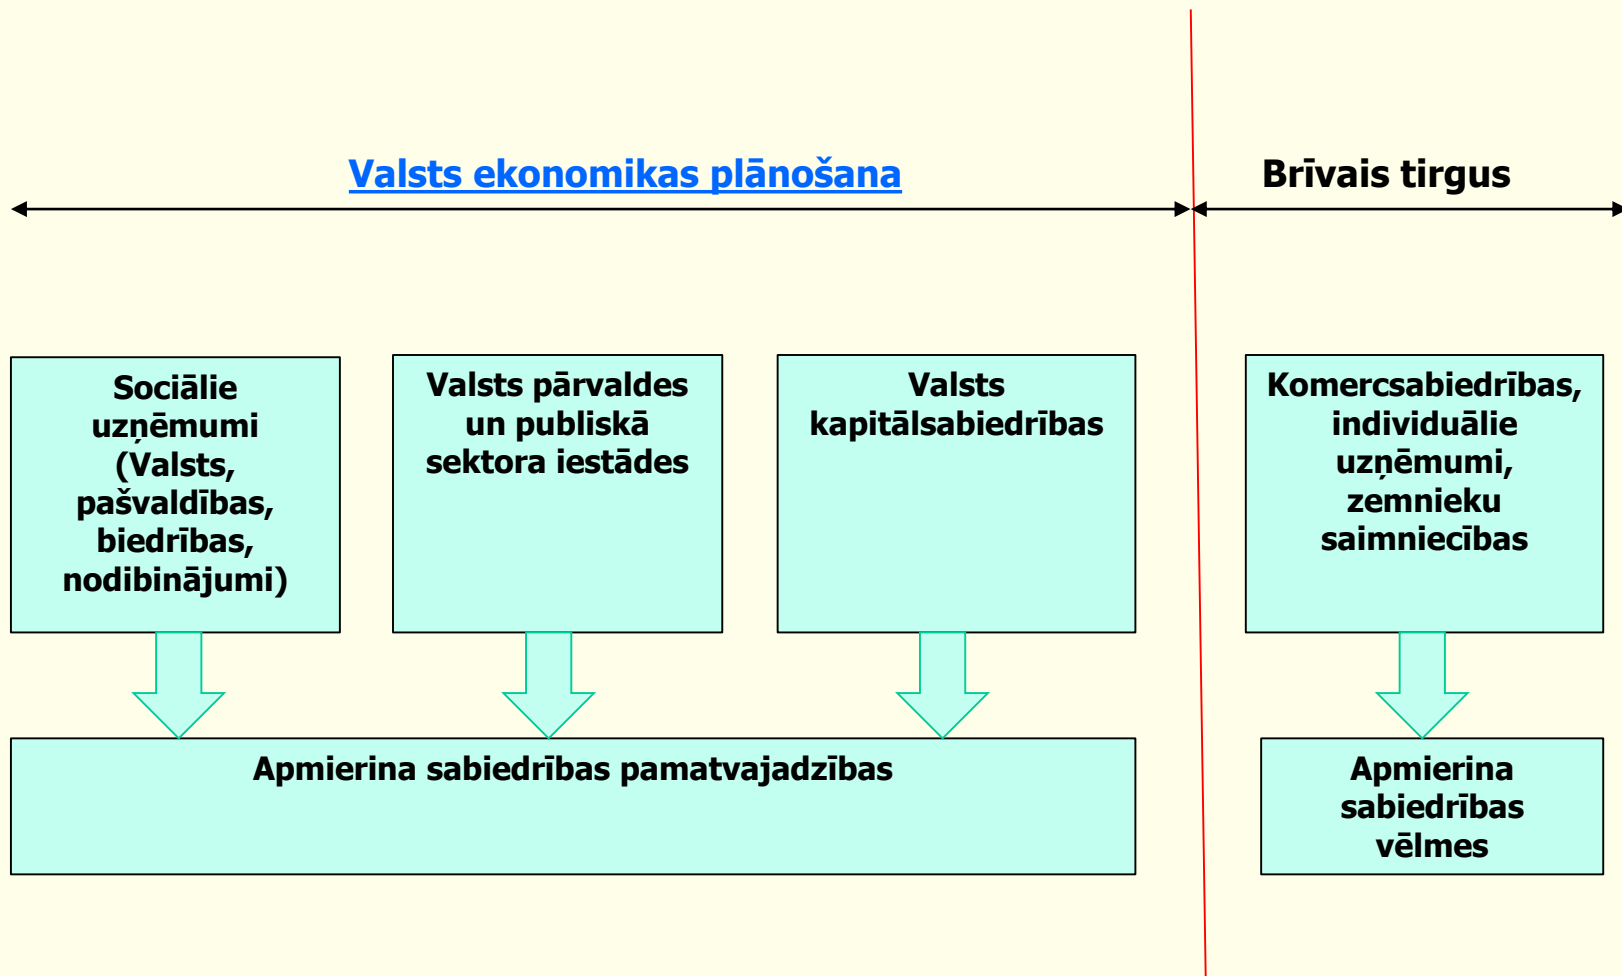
Valsts ekonomikas plānošana

Brīvais tirgus

Sociālie uzņēmumi (Valsts, pašvaldības, biedrības, nodibinājumi)

Valsts pārvaldes un publiskā sektora iestādes

Valsts kapitālsabiedrības

Komercsabiedrības, individuālie uzņēmumi, zemnieku saimniecības

Apmierina sabiedrības pamatvajadzības

Apmierina sabiedrības vēlmes